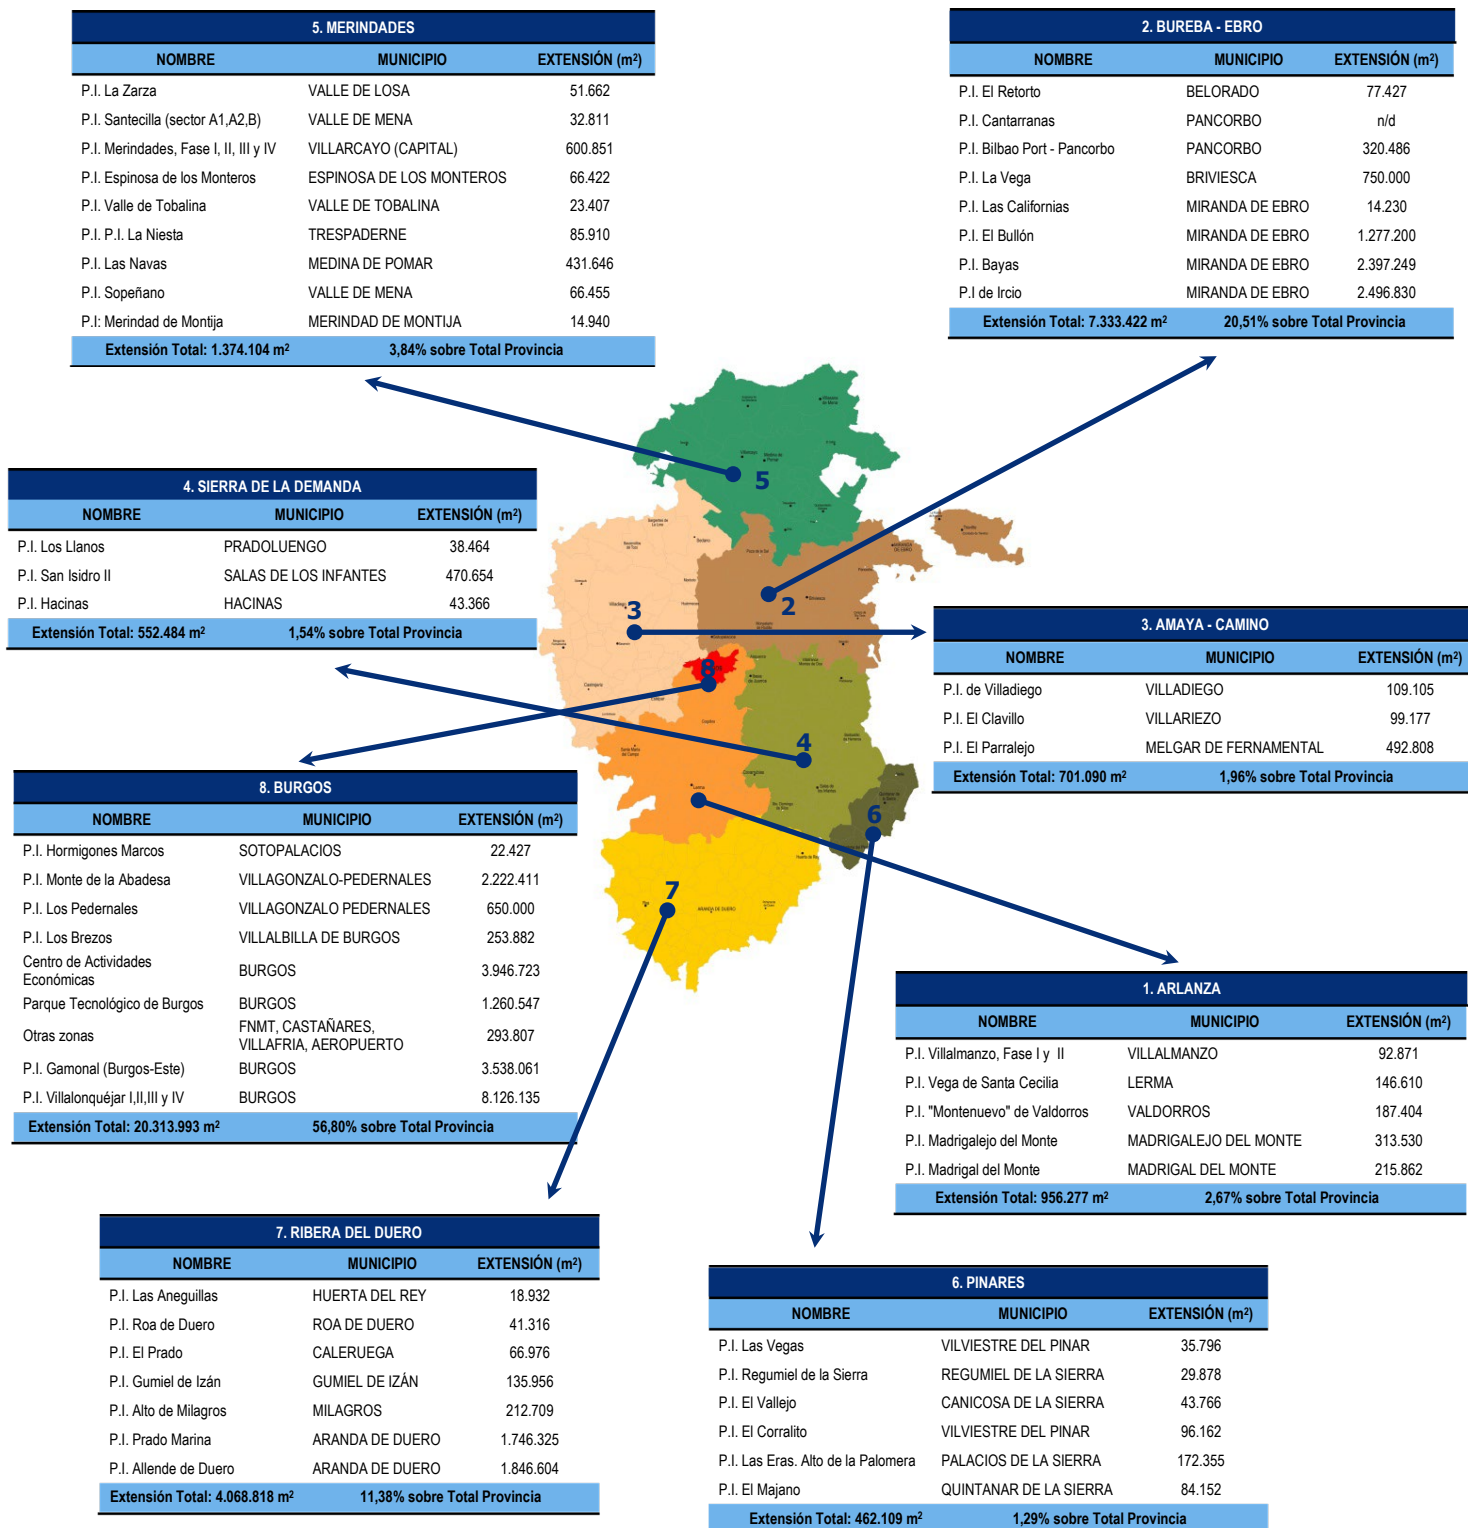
5. MERINDADES

| NOMBRE | MUNICIPIO | EXTENSIÓN (m²) |
|---|---|---|
| P.I. La Zarza | VALLE DE LOSA | 51.662 |
| P.I. Santecilla (sector A1,A2,B) | VALLE DE MENA | 32.811 |
| P.I. Merindades, Fase I, II, III y IV | VILLARCAYO (CAPITAL) | 600.851 |
| P.I. Espinosa de los Monteros | ESPINOSA DE LOS MONTEROS | 66.422 |
| P.I. Valle de Tobalina | VALLE DE TOBALINA | 23.407 |
| P.I. P.I. La Niesta | TRESPADERNE | 85.910 |
| P.I. Las Navas | MEDINA DE POMAR | 431.646 |
| P.I. Sopeñano | VALLE DE MENA | 66.455 |
| P.I: Merindad de Montija | MERINDAD DE MONTIJA | 14.940 |
| Extensión Total: 1.374.104 m² | 3,84% sobre Total Provincia | |

2. BUREBA - EBRO

| NOMBRE | MUNICIPIO | EXTENSIÓN (m²) |
|---|---|---|
| P.I. El Retorto | BELORADO | 77.427 |
| P.I. Cantarranas | PANCORBO | n/d |
| P.I. Bilbao Port - Pancorbo | PANCORBO | 320.486 |
| P.I. La Vega | BRIVIESCA | 750.000 |
| P.I. Las Californias | MIRANDA DE EBRO | 14.230 |
| P.I. El Bullón | MIRANDA DE EBRO | 1.277.200 |
| P.I. Bayas | MIRANDA DE EBRO | 2.397.249 |
| P.I de Ircio | MIRANDA DE EBRO | 2.496.830 |
| Extensión Total: 7.333.422 m² | 20,51% sobre Total Provincia | |

4. SIERRA DE LA DEMANDA

| NOMBRE | MUNICIPIO | EXTENSIÓN (m²) |
|---|---|---|
| P.I. Los Llanos | PRADOLUENGO | 38.464 |
| P.I. San Isidro II | SALAS DE LOS INFANTES | 470.654 |
| P.I. Hacinas | HACINAS | 43.366 |
| Extensión Total: 552.484 m² | 1,54% sobre Total Provincia | |

5 2 3 8 4 6 7

3. AMAYA - CAMINO

| NOMBRE | MUNICIPIO | EXTENSIÓN (m²) |
|---|---|---|
| P.I. de Villadiego | VILLADIEGO | 109.105 |
| P.I. El Clavillo | VILLARIEZO | 99.177 |
| P.I. El Parralejo | MELGAR DE FERNAMENTAL | 492.808 |
| Extensión Total: 701.090 m² | 1,96% sobre Total Provincia | |

8. BURGOS

| NOMBRE | MUNICIPIO | EXTENSIÓN (m²) |
|---|---|---|
| P.I. Hormigones Marcos | SOTOPALACIOS | 22.427 |
| P.I. Monte de la Abadesa | VILLAGONZALO-PEDERNALES | 2.222.411 |
| P.I. Los Pedernales | VILLAGONZALO PEDERNALES | 650.000 |
| P.I. Los Brezos | VILLALBILLA DE BURGOS | 253.882 |
| Centro de Actividades Económicas | BURGOS | 3.946.723 |
| Parque Tecnológico de Burgos | BURGOS | 1.260.547 |
| Otras zonas | FNMT, CASTAÑARES, VILLAFRIA, AEROPUERTO | 293.807 |
| P.I. Gamonal (Burgos-Este) | BURGOS | 3.538.061 |
| P.I. Villalonquéjar I,II,III y IV | BURGOS | 8.126.135 |
| Extensión Total: 20.313.993 m² | 56,80% sobre Total Provincia | |

1. ARLANZA

| NOMBRE | MUNICIPIO | EXTENSIÓN (m²) |
|---|---|---|
| P.I. Villalmanzo, Fase I y II | VILLALMANZO | 92.871 |
| P.I. Vega de Santa Cecilia | LERMA | 146.610 |
| P.I. "Montenuevo" de Valdorros | VALDORROS | 187.404 |
| P.I. Madrigalejo del Monte | MADRIGALEJO DEL MONTE | 313.530 |
| P.I. Madrigal del Monte | MADRIGAL DEL MONTE | 215.862 |
| Extensión Total: 956.277 m² | 2,67% sobre Total Provincia | |

7. RIBERA DEL DUERO

| NOMBRE | MUNICIPIO | EXTENSIÓN (m²) |
|---|---|---|
| P.I. Las Aneguillas | HUERTA DEL REY | 18.932 |
| P.I. Roa de Duero | ROA DE DUERO | 41.316 |
| P.I. El Prado | CALERUEGA | 66.976 |
| P.I. Gumiel de Izán | GUMIEL DE IZÁN | 135.956 |
| P.I. Alto de Milagros | MILAGROS | 212.709 |
| P.I. Prado Marina | ARANDA DE DUERO | 1.746.325 |
| P.I. Allende de Duero | ARANDA DE DUERO | 1.846.604 |
| Extensión Total: 4.068.818 m² | 11,38% sobre Total Provincia | |

6. PINARES

| NOMBRE | MUNICIPIO | EXTENSIÓN (m²) |
|---|---|---|
| P.I. Las Vegas | VILVIESTRE DEL PINAR | 35.796 |
| P.I. Regumiel de la Sierra | REGUMIEL DE LA SIERRA | 29.878 |
| P.I. El Vallejo | CANICOSA DE LA SIERRA | 43.766 |
| P.I. El Corralito | VILVIESTRE DEL PINAR | 96.162 |
| P.I. Las Eras. Alto de la Palomera | PALACIOS DE LA SIERRA | 172.355 |
| P.I. El Majano | QUINTANAR DE LA SIERRA | 84.152 |
| Extensión Total: 462.109 m² | 1,29% sobre Total Provincia | |